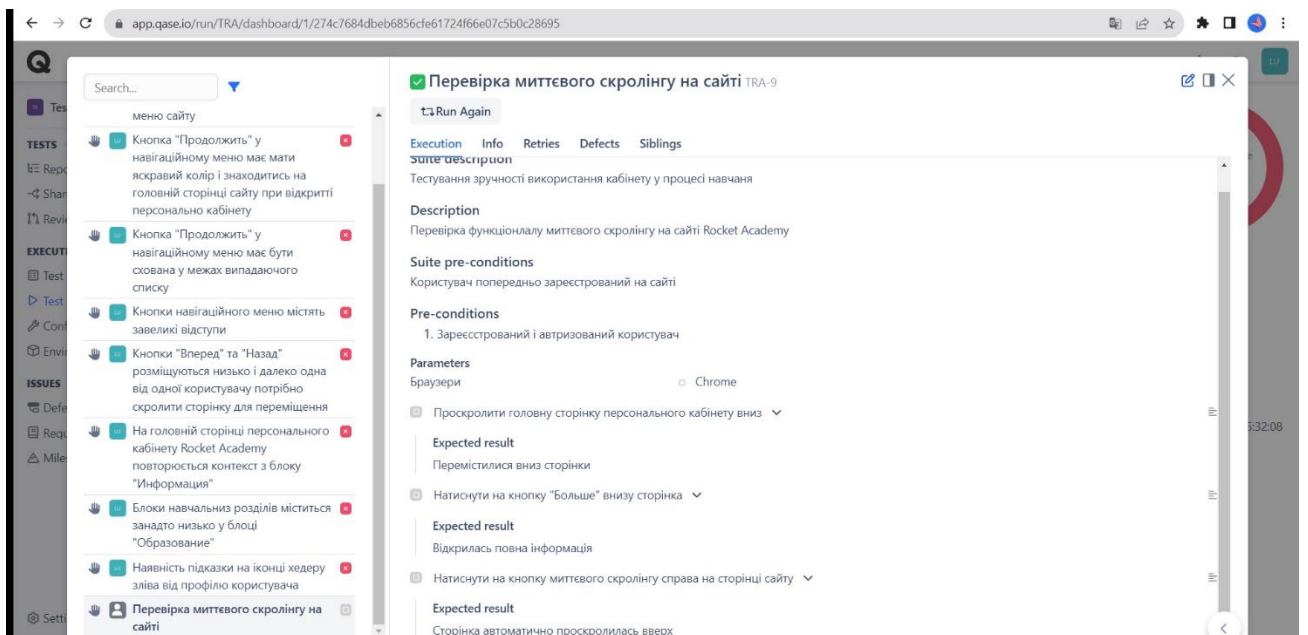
app.qase.io/run/TRA/dashboard/1/274c7684dbeb6856cfe61724f66e07c5b0c28695

Q

Search...

меню сайту

Кнопка "Продолжить" у навігаційному меню має мати яскравий колір і знаходитись на головній сторінці сайту при відкритті персонально кабінету

Кнопка "Продолжить" у навігаційному меню має бути схована у межах випадаючого списку

Кнопки навігаційного меню містять завеликі відступи

Кнопки "Вперед" та "Назад" розміщуються низько і далеко одна від одної користувачу потрібно скролити сторінку для переміщення

На головній сторінці персонального кабінету Rocket Academy повторюється контекст з блоку "Информация"

Блоки навчальниз розділів міститься занадто низько у блоці "Образование"

Наявність підказки на іконці хедеру зліва від профілю користувача

Перевірка миттєвого скролінгу на сайті

Tes
TESTS
Repo
Shar
Revi
EXECUTI
Test
Test
Conf
Envi
ISSUES
Defe
Requ
Miles
Setti

Перевірка миттєвого скролінгу на сайті TRA-9

Run Again

Execution Info Retries Defects Siblings

Suite description
Тестування зручності використання кабінету у процесі навчання

Description
Перевірка функціоналу миттєвого скролінгу на сайті Rocket Academy

Suite pre-conditions
Користувач попередньо зареєстрований на сайті

Pre-conditions
1. Зареєсстрований і автризований користувач

Parameters
Браузери Chrome

Проскролити головну сторінку персонального кабінету вниз

Expected result
Перемістилися вниз сторінки

Натиснути на кнопку "Больше" внизу сторінка

Expected result
Відкрилась повна інформація

Натиснути на кнопку миттєвого скролінгу справа на сторінці сайту

Expected result
Сторінка автоматично проскролилась вверх

5:32:08